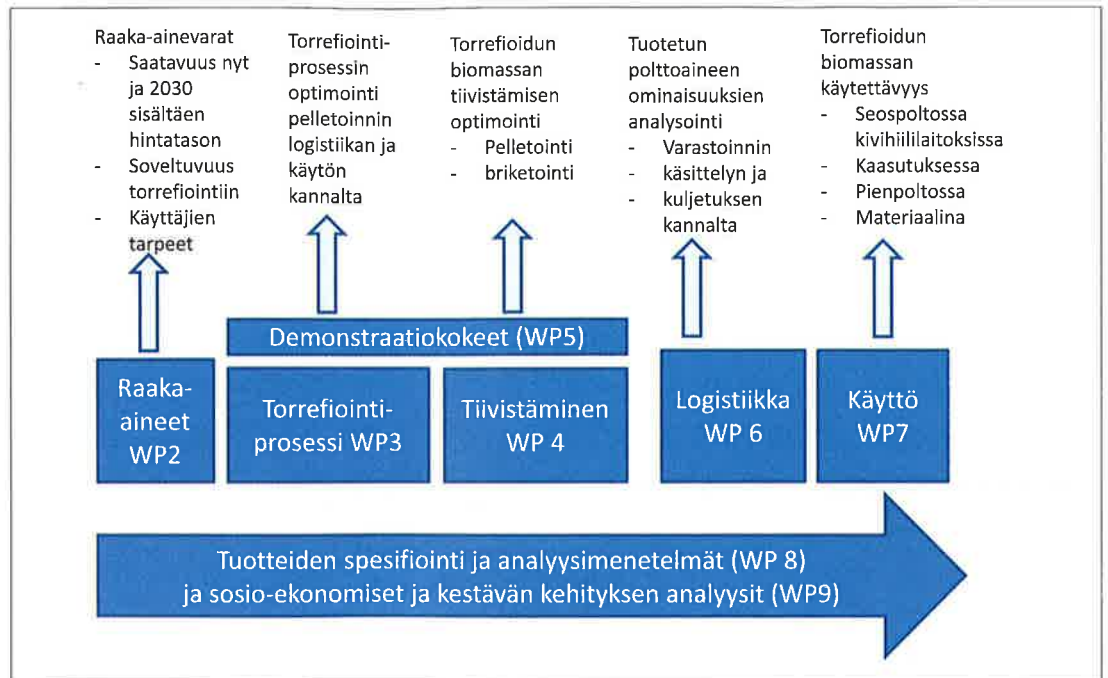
Raaka-ainevarat
- Saatavuus nyt ja 2030 sisältäen hintatason
- Soveltuvuus torrefiointiin
- Käyttäjien tarpeet

Torrefiointi-prosessin optimointi pelletoinnin logistiikan ja käytön kannalta

Torrefioidun biomassan tiivistämisen optimointi
- Pelletointi
- briketointi

Tuotetun polttoaineen ominaisuuksien analysointi
- Varastoinnin käsittelyn ja
- kuljetuksen kannalta

Torrefioidun biomassan käytettävyys
- Seospoltossa kivihiililaitoksissa
- Kaasutuksessa
- Pienpoltossa
- Materiaalina

Demonstraatiokokeet (WP5)

Raaka-aineet WP2

Torrefiointi-prosessi WP3

Tiivistäminen WP 4

Logistiikka WP 6

Käyttö WP7

Tuotteiden spesifiointi ja analyysimenetelmät (WP 8) ja sosio-ekonomiset ja kestävän kehityksen analyysit (WP9)